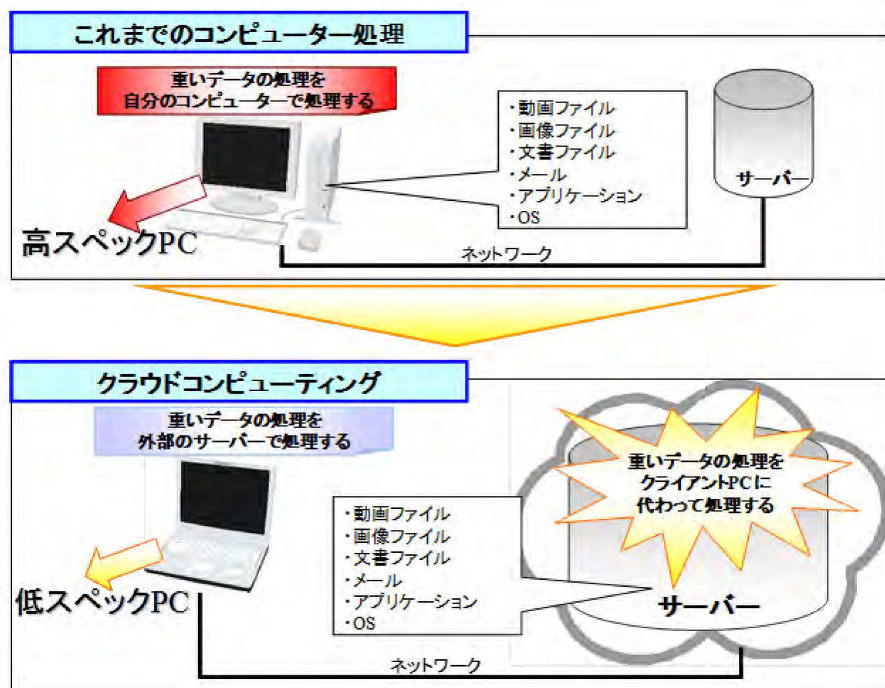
これまでのコンピューター処理

重いデータの処理を
自分のコンピューターで処理する

・動画ファイル
・画像ファイル
・文書ファイル
・メール
・アプリケーション
・OS

サーバー

高スペックPC

ネットワーク

クラウドコンピューティング

重いデータの処理を
外部のサーバーで処理する

重いデータの処理を
クライアントPCに
代わって処理する

・動画ファイル
・画像ファイル
・文書ファイル
・メール
・アプリケーション
・OS

低スペックPC

サーバー

ネットワーク